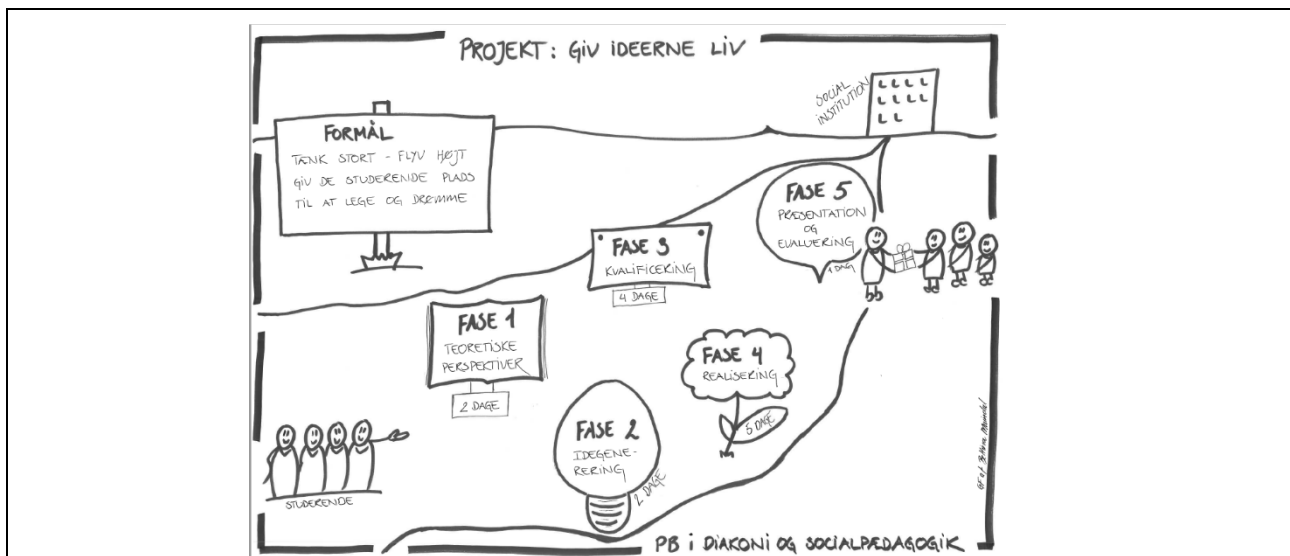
PROJEKT: GIV IDEERNE LIV

SOCIAL INSTITUTION

FORMÅL
TÆNK STORT - FLYV HØJT
GIV DE STUDERENDE PLADS TIL AT LEGE OG DRØMME

FASE 5
PRÆSENTATION OG EVALUERING
1 DAG

FASE 3
KVALIFICERING
4 DAGE

FASE 1
TEORETISKE PERSPEKTIVER
2 DAGE

FASE 4
REALISERING
5 DAGE

FASE 2
IDEGENERERING
2 DAGE

STUDERENDE

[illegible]

PB i DIAKONI OG SOCIALPÆDAGOGIK